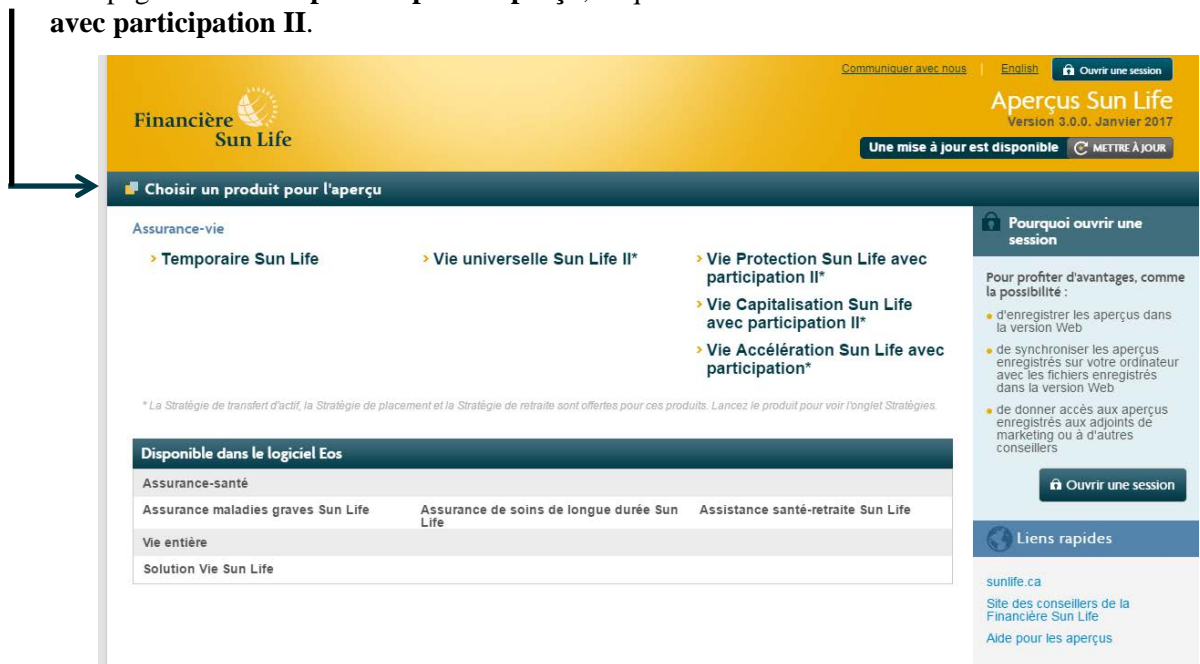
avec participation II.

Communiquer avec nous | English | Ouvrir une session

Financière Sun Life

Aperçus Sun Life
Version 3.0.0. Janvier 2017

Une mise à jour est disponible | METTRE À JOUR

Choisir un produit pour l'aperçu

Assurance-vie

› Temporaire Sun Life

› Vie universelle Sun Life II*

› Vie Protection Sun Life avec participation II*

› Vie Capitalisation Sun Life avec participation II*

› Vie Accélération Sun Life avec participation*

* La Stratégie de transfert d'actif, la Stratégie de placement et la Stratégie de retraite sont offertes pour ces produits. Lancez le produit pour voir l'onglet Stratégies.

Disponible dans le logiciel Eos

Assurance-santé

Assurance maladies graves Sun Life | Assurance de soins de longue durée Sun Life | Assistance santé-retraite Sun Life

Vie entière

Solution Vie Sun Life

Pourquoi ouvrir une session

Pour profiter d'avantages, comme la possibilité :

• d'enregistrer les aperçus dans la version Web

• de synchroniser les aperçus enregistrés sur votre ordinateur avec les fichiers enregistrés dans la version Web

• de donner accès aux aperçus enregistrés aux adjoints de marketing ou à d'autres conseillers

Ouvrir une session

Liens rapides

sunlife.ca

Site des conseillers de la Financière Sun Life

Aide pour les aperçus